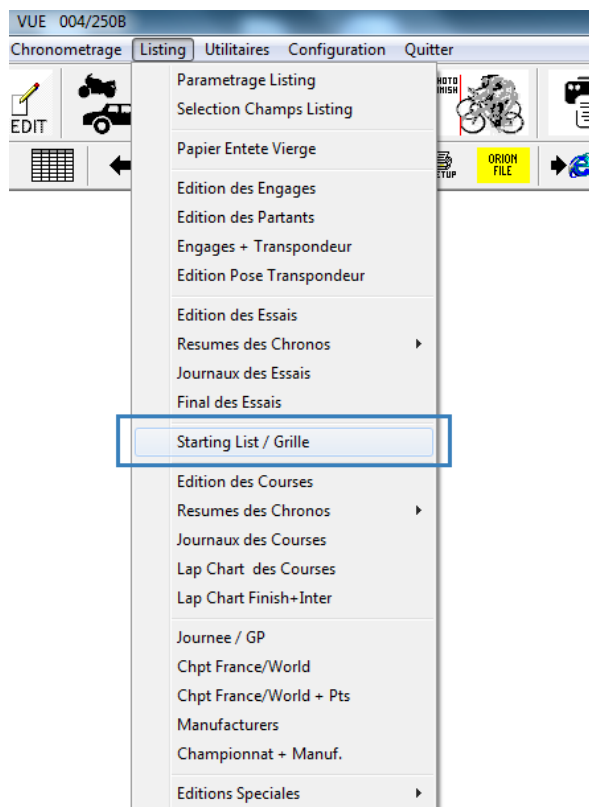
VUE 004/250B

Chronometrage Listing Utilitaires Configuration Quitter

EDIT

PHOTO FINISH

SETUP

ORION FILE

Parametrage Listing
Selection Champs Listing

Papier Entete Vierge

Edition des Engages
Edition des Partants
Engages + Transpondeur
Edition Pose Transpondeur

Edition des Essais
Resumes des Chronos
Journaux des Essais
Final des Essais

Starting List / Grille

Edition des Courses
Resumes des Chronos
Journaux des Courses
Lap Chart des Courses
Lap Chart Finish+Inter

Journee / GP
Chpt France/World
Chpt France/World + Pts
Manufacturers
Championnat + Manuf.

Editions Speciales